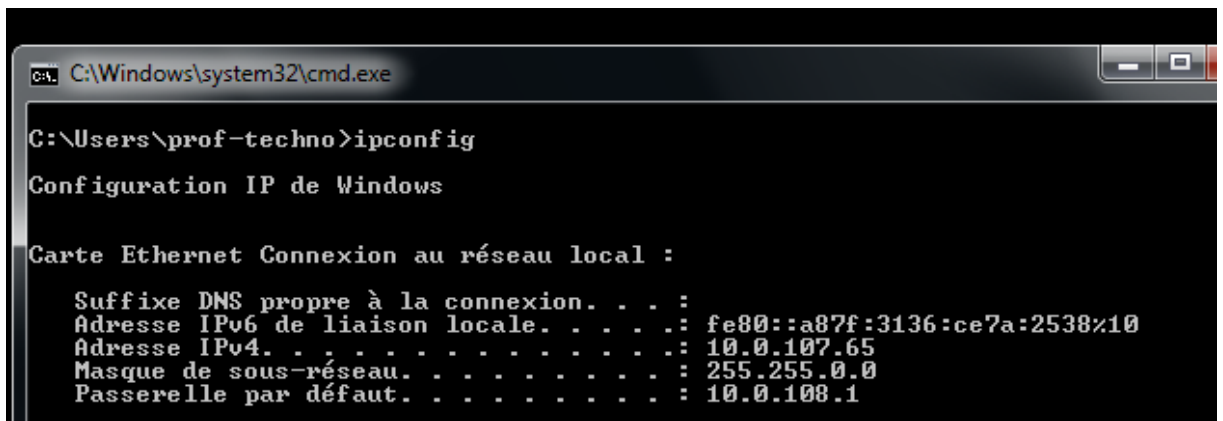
C:\Windows\system32\cmd.exe

C:\Users\prof-techno>ipconfig

Configuration IP de Windows

Carte Ethernet Connexion au réseau local :

Suffixe DNS propre à la connexion. . . :
Adresse IPv6 de liaison locale. . . . .: fe80::a87f:3136:ce7a:2538%10
Adresse IPv4. . . . . . . . . . . . . .: 10.0.107.65
Masque de sous-réseau. . . . . . . . . : 255.255.0.0
Passerelle par défaut. . . . . . . . . : 10.0.108.1